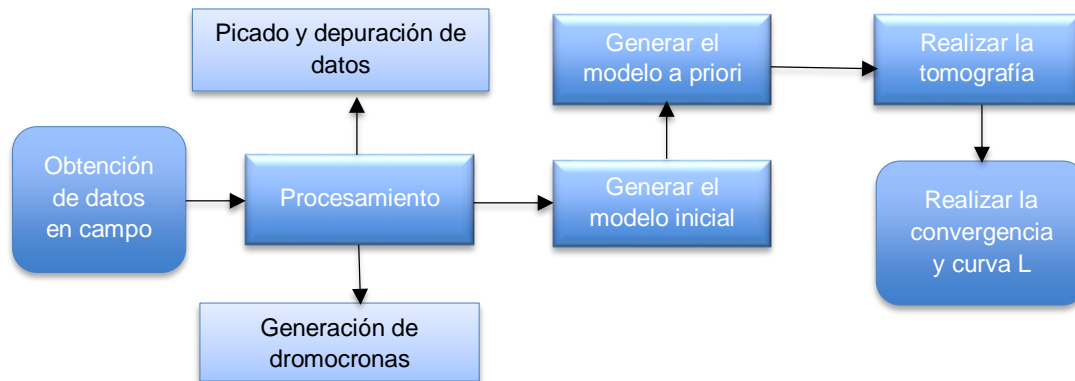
Obtención de datos en campo

Procesamiento

Picado y depuración de datos

Generación de dromocronas

Generar el modelo inicial

Generar el modelo a priori

Realizar la tomografía

Realizar la convergencia y curva L